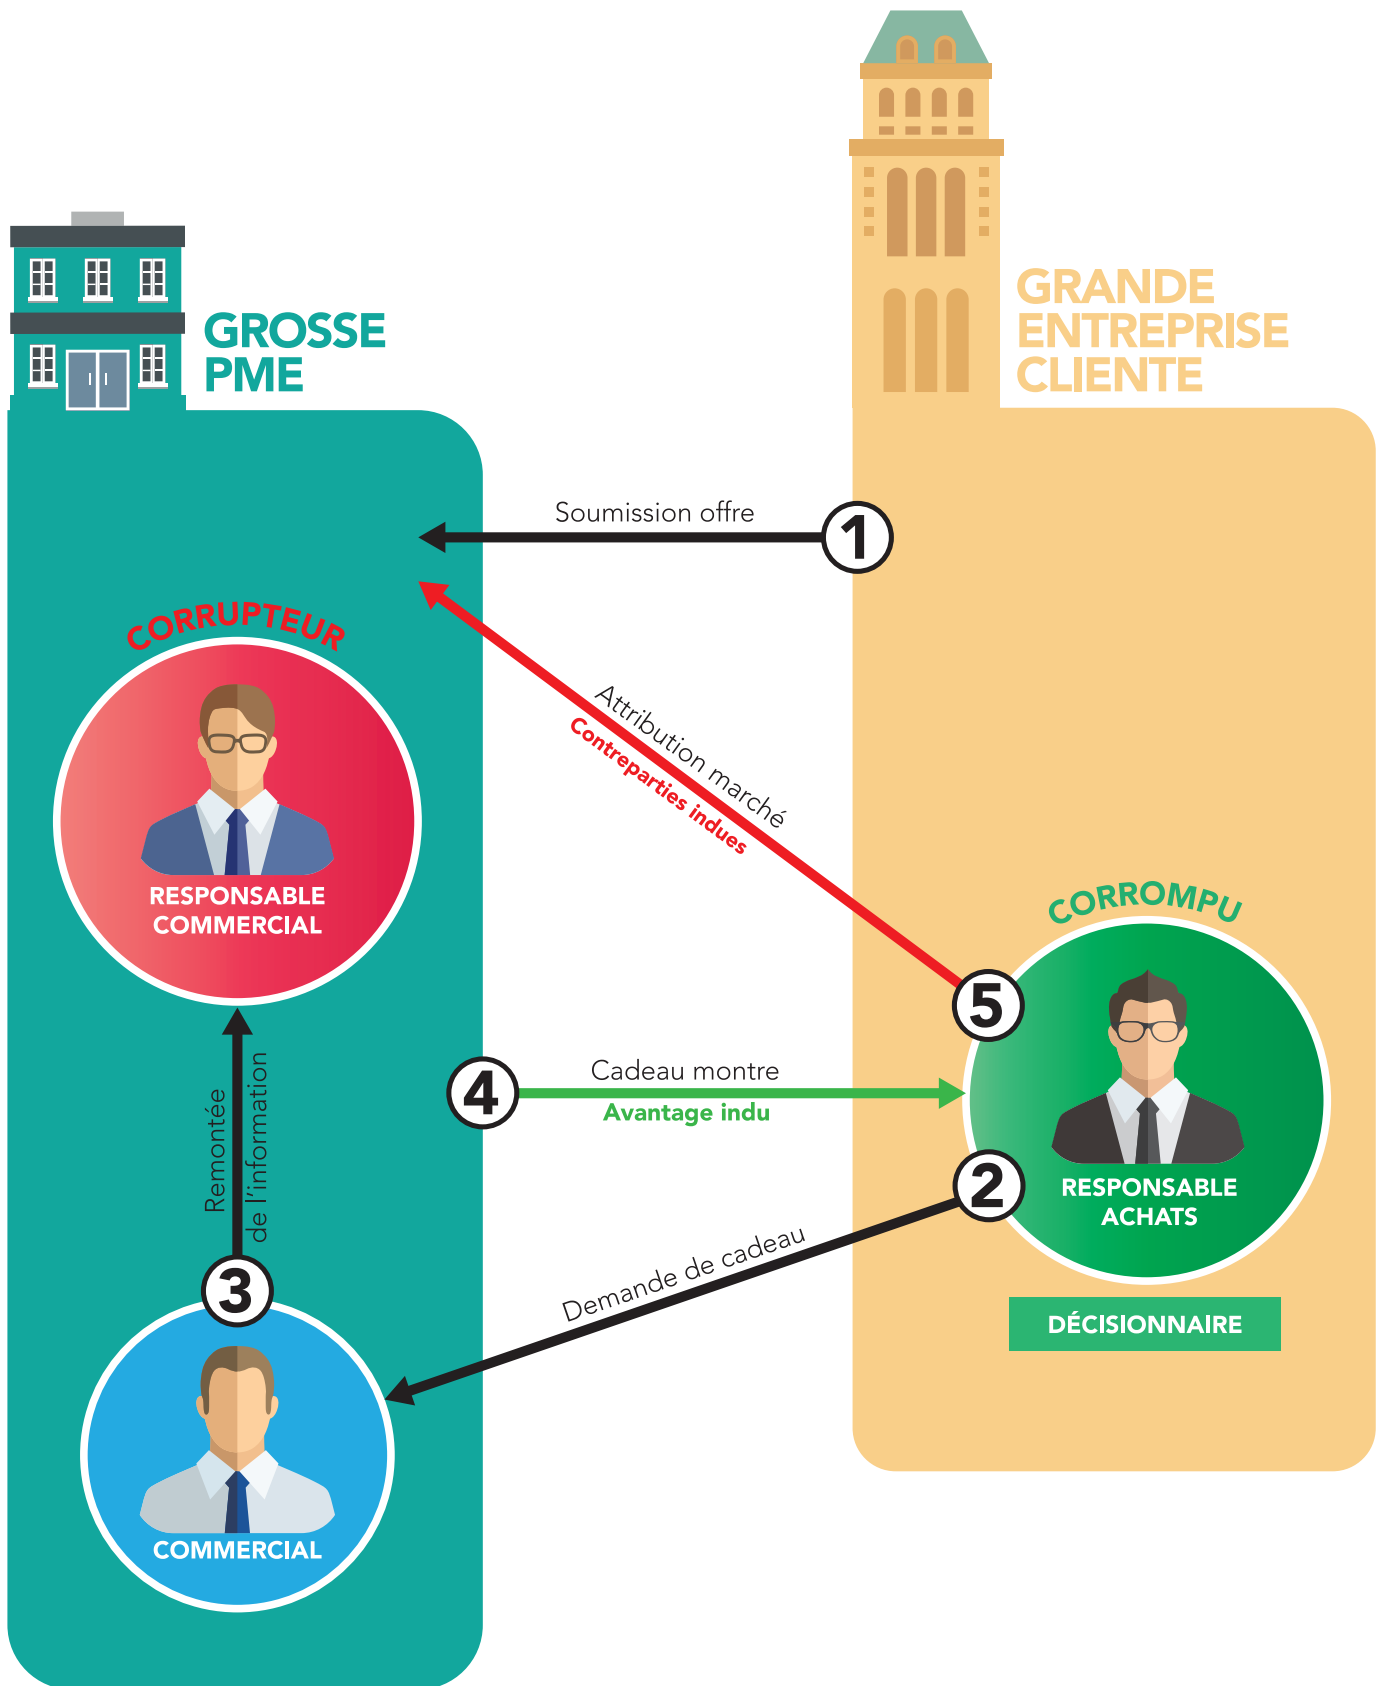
GROSSE PME

GRANDE ENTREPRISE CLIENTE

Soumission offre
1

CORRUPTEUR

RESPONSABLE COMMERCIAL

Attribution marché
Contreparties indues

CORROMPU

5

RESPONSABLE ACHATS

DÉCISIONNAIRE

4
Cadeau montre
Avantage indu

2
Demande de cadeau

Remontée de l'information
3

COMMERCIAL